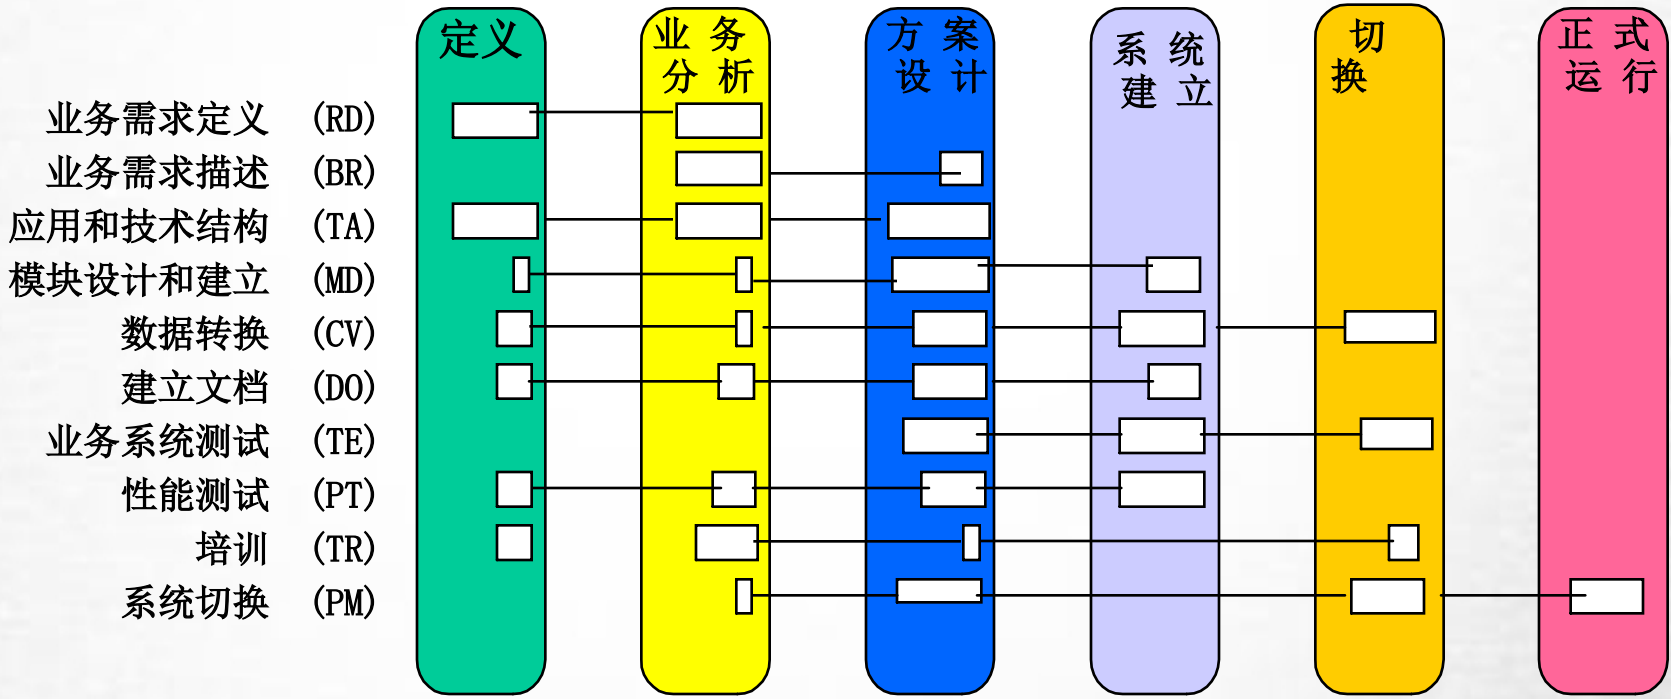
定义

业务
分析

方案
设计

系统
建立

切
换

正式
运行

业务需求定义 (RD)
业务需求描述 (BR)
应用和技术结构 (TA)
模块设计和建立 (MD)
数据转换 (CV)
建立文档 (DO)
业务系统测试 (TE)
性能测试 (PT)
培训 (TR)
系统切换 (PM)